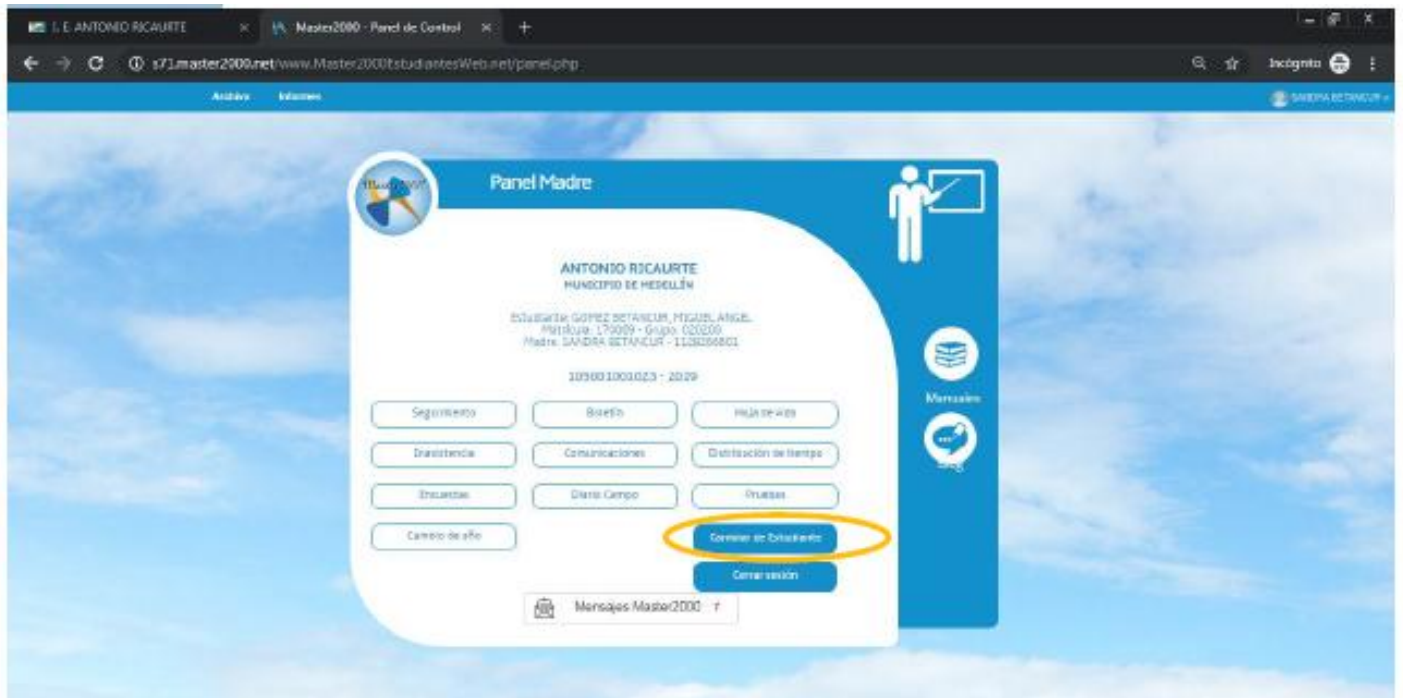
I. E. ANTONIO RICAURTE × Master2000 - Panel de Control × +

s71.master2000.net/www.Master2000EstudiantesWeb.net/panel.php

Incógnito

Archivo Informes

SANDRA BETANCUR

Panel Madre

ANTONIO RICAURTE
MUNICIPIO DE MEDELLÍN

Estudiante: GOMEZ BETANCUR, MIGUEL ANGEL
Matrícula: 170009 - Grupo: 020200
Madre: SANDRA BETANCUR - 1128266801

105001001023 - 2020

Seguimiento | Boletín | Hoja de vida
Inasistencia | Comunicaciones | Distribución de tiempo
Encuestas | Diario Campo | Pruebas
Cambio de año | Cambiar de Estudiante
Cerrar sesión

Mensajes Master2000 7

Mensajes

Blog